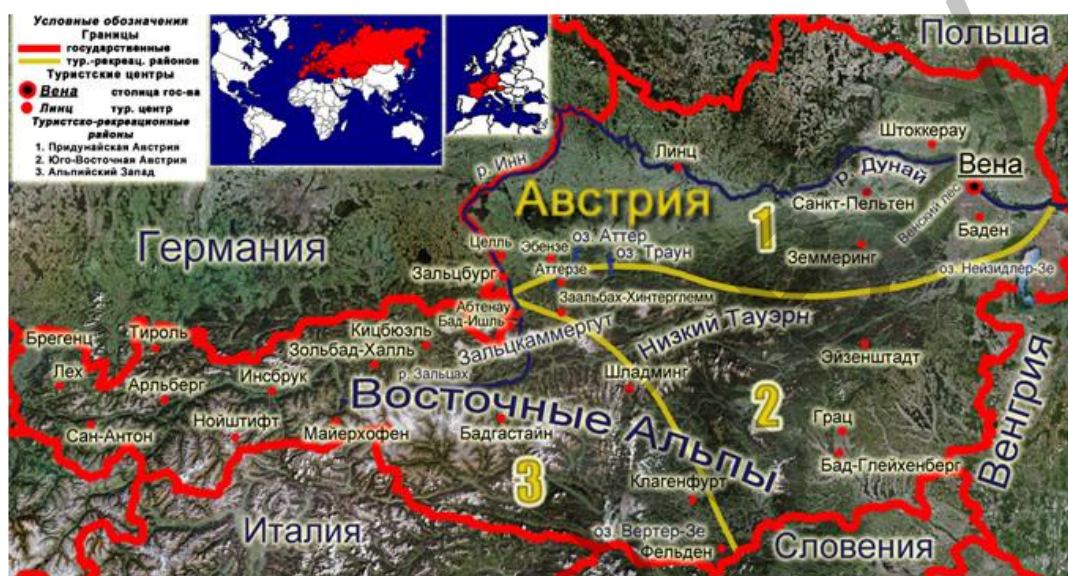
Условные обозначения
Границы
государственные
тур.-рекреац. районов
Туристские центры
Вена столица гос-ва
Линц тур. центр
Туристско-рекреационные районы
1. Придунайская Австрия
2. Юго-Восточная Австрия
3. Альпийский Запад

Польша
Штоккерау
р. Дунай
Вена
Линц
р. Инн
Австрия
1
Санкт-Пельтен
Венский лес
Баден
Германия
Целль
Эбензе
оз. Аттер
оз. Траун
Земмеринг
Зальцбург
Аттерзе
оз. Нейзидлер-Зе
Абтенау
Заальбах-Хинтерглемм
Бад-Ишль
Брегенц
Тироль
Кицбюэль
Низкий Тауэрн
Зольбад-Халль
Зальцкаммергут
Лех
Арльберг
Инсбрук
р. Зальцах
Шладминг
Эйзенштадт
Венгрия
Восточные Альпы
2
Нойштифт
Сан-Антон
Майерхофен
Бадгастайн
Грац
Бад-Глейхенберг
3
Клагенфурт
Италия
оз. Вертер-Зе
Фельден
Словения